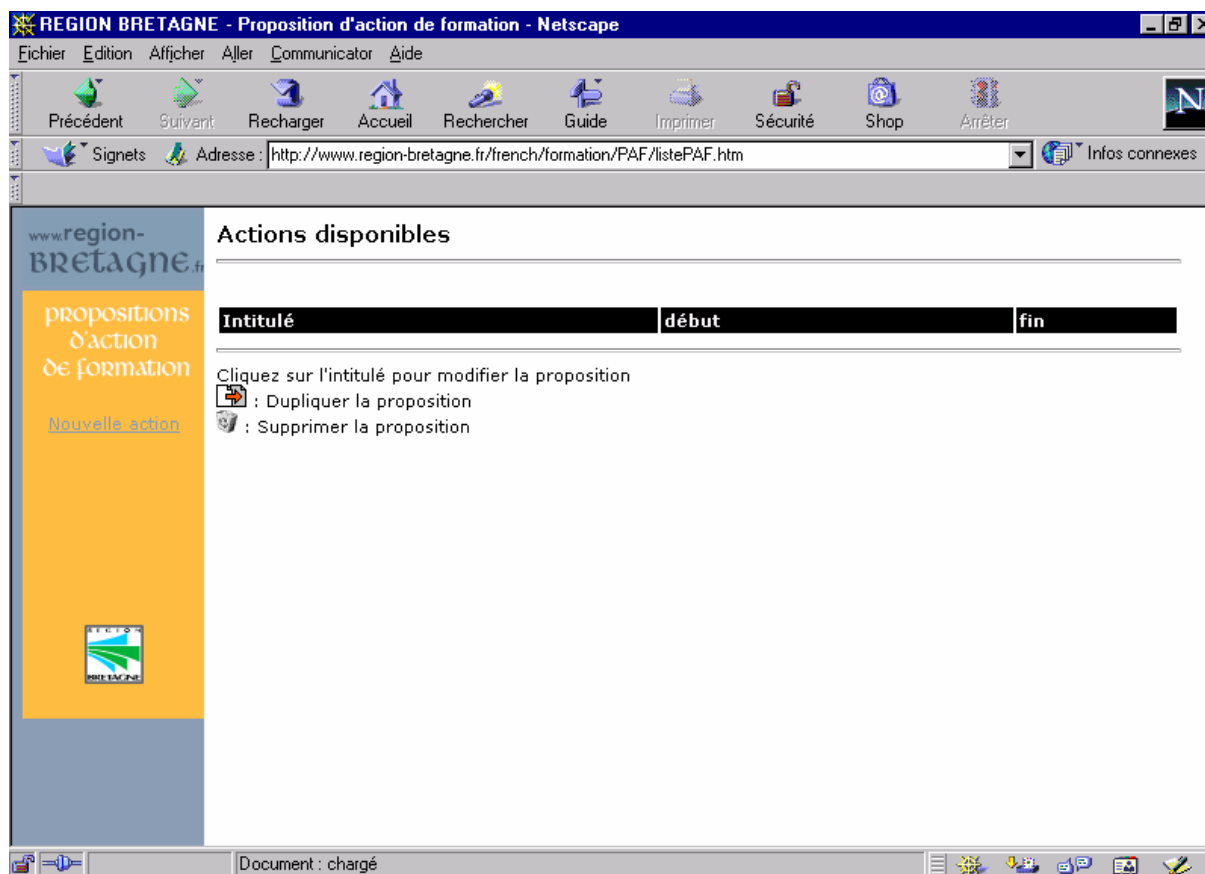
REGION BRETAGNE - Proposition d'action de formation - Netscape

Fichier Edition Afficher Aller Communicator Aide

Précédent Suivant Recharger Accueil Rechercher Guide Imprimer Sécurité Shop Arrêter

Signets Adresse : http://www.region-bretagne.fr/french/formation/PAF/listePAF.htm

Infos connexes

www.region-BRETAGNE.fr

propositions d'action de formation

Nouvelle action

REGION BRETAGNE

Actions disponibles

| Intitulé | début | fin |
|---|---|---|

Cliquez sur l'intitulé pour modifier la proposition
: Dupliquer la proposition
: Supprimer la proposition

Document : chargé